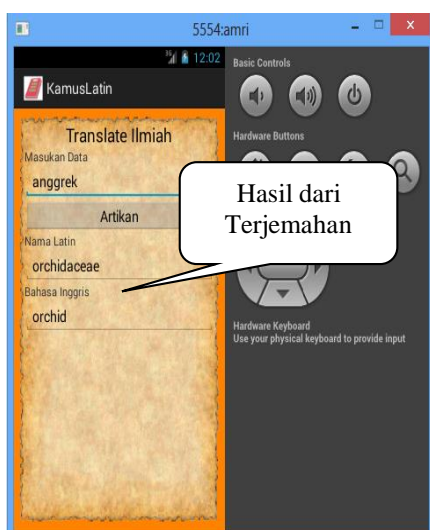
5554:amri

12:02

KamusLatin

Translate Ilmiah

Masukan Data

anggrek

Artikan

Nama Latin

orchidaceae

Bahasa Inggris

orchid

Hasil dari Terjemahan

Basic Controls

Hardware Buttons

Hardware Keyboard
Use your physical keyboard to provide input